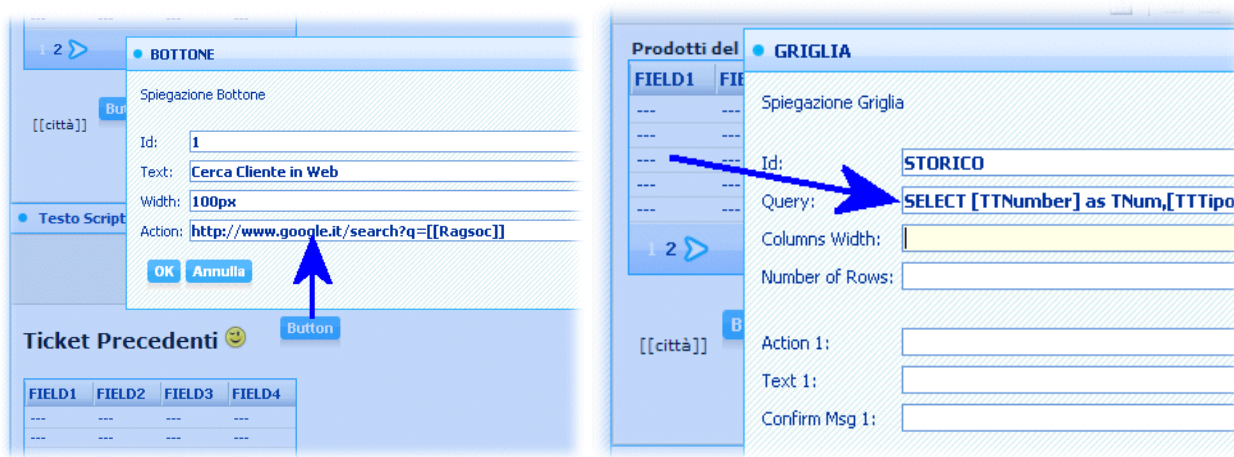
1 2

BOTTONE

Spiegazione Bottone

Id: 1

Text: Cerca Cliente in Web

Width: 100px

Action: http://www.google.it/search?q=[[Ragsoc]]

OK Annulla

Butt

[[città]]

Testo Script

Button

Ticket Precedenti

| FIELD1 | FIELD2 | FIELD3 | FIELD4 |
|---|---|---|---|
| --- | --- | --- | --- |
| --- | --- | --- | --- |

Prodotti del

| FIELD1 | FIE |
|---|---|
| --- | --- |
| --- | --- |
| --- | --- |
| --- | --- |
| --- | --- |

1 2

B

[[città]]

GRIGLIA

Spiegazione Griglia

Id: STORICO

Query: SELECT [TTNumber] as TNum,[TTTipo

Columns Width:

Number of Rows:

Action 1:

Text 1:

Confirm Msg 1: